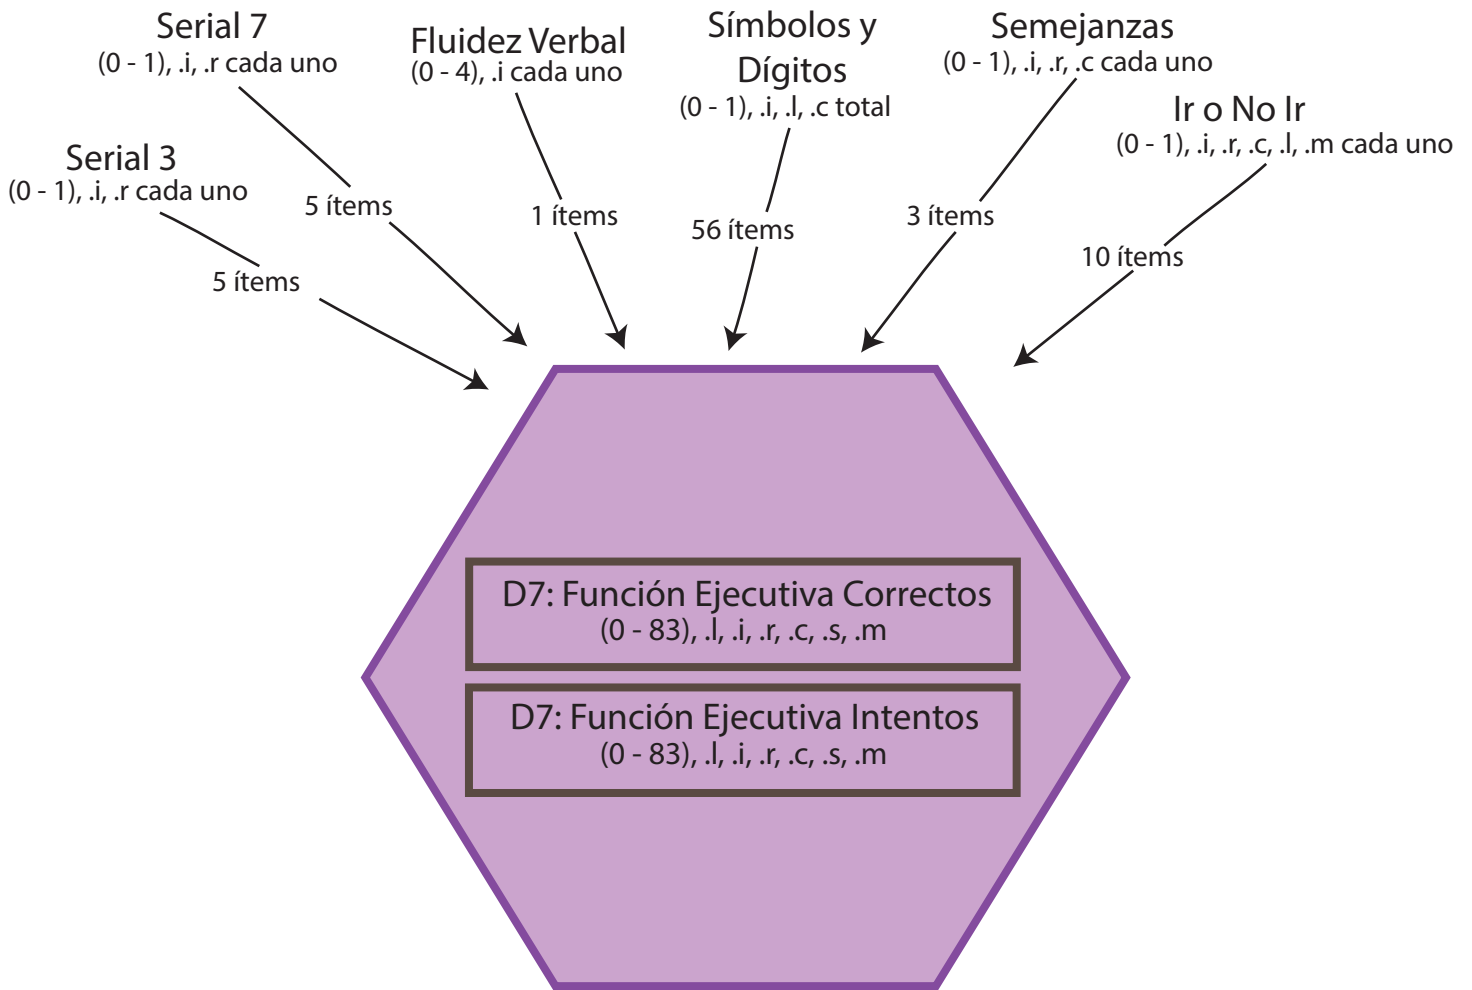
Serial 7
(0 - 1), .i, .r cada uno

Fluidez Verbal
(0 - 4), .i cada uno

Símbolos y Dígitos
(0 - 1), .i, .l, .c total

Semejanzas
(0 - 1), .i, .r, .c cada uno

Ir o No Ir
(0 - 1), .i, .r, .c, .l, .m cada uno

Serial 3
(0 - 1), .i, .r cada uno

5 ítems

5 ítems

1 ítems

56 ítems

3 ítems

10 ítems

D7: Función Ejecutiva Correctos
(0 - 83), .l, .i, .r, .c, .s, .m

D7: Función Ejecutiva Intentos
(0 - 83), .l, .i, .r, .c, .s, .m